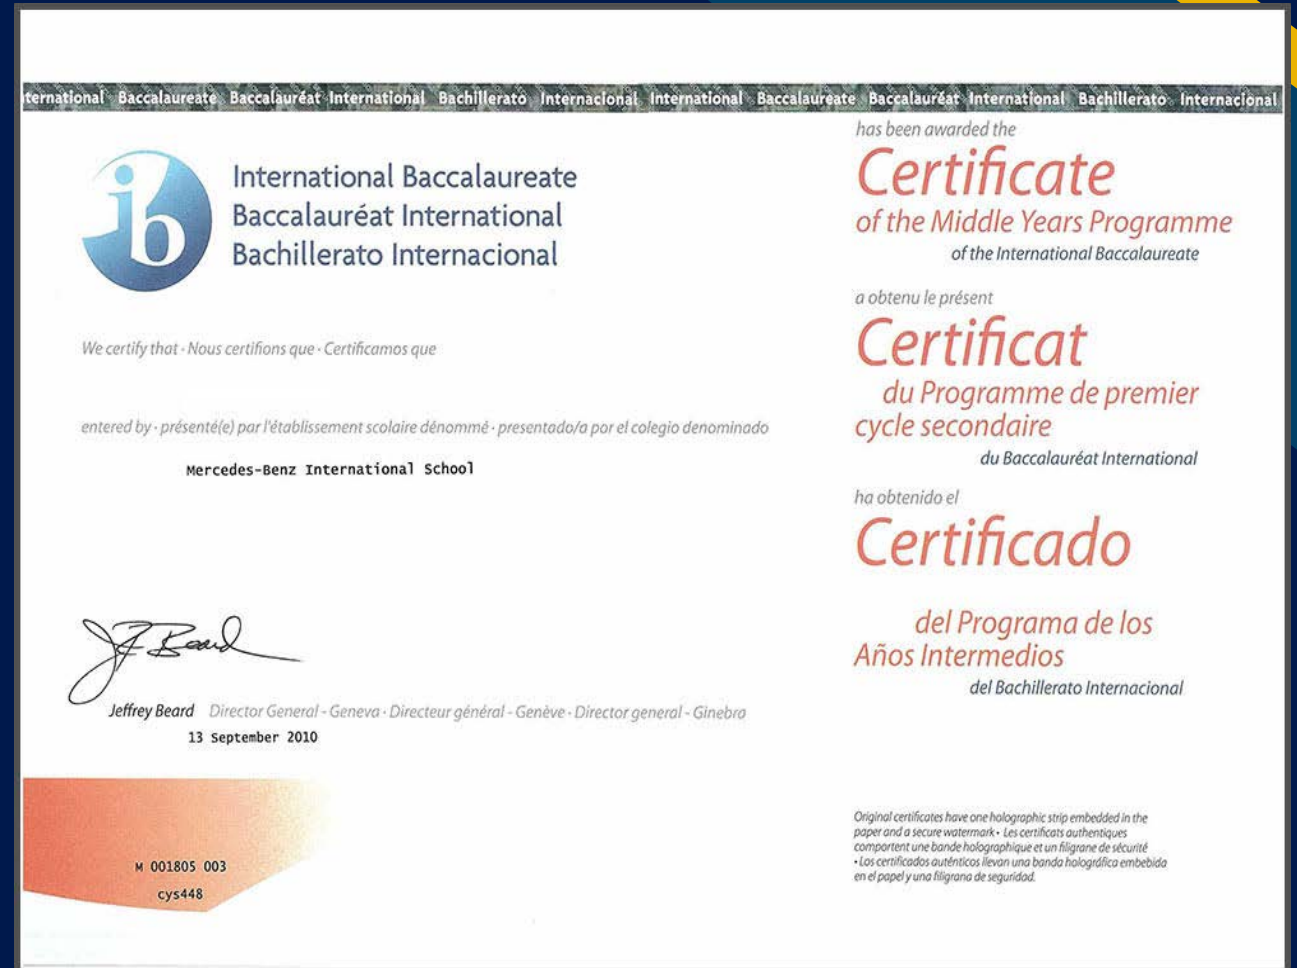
ternational Baccalaureate Baccalauréat International Bachillerato Internacional International Baccalaureate Baccalauréat International Bachillerato Internacional

ib

International Baccalaureate
Baccalauréat International
Bachillerato Internacional

We certify that · Nous certifions que · Certificamos que

entered by · présenté(e) par l'établissement scolaire dénommé · presentado/a por el colegio denominado

Mercedes-Benz International School

Jeffrey Beard Director General - Geneva · Directeur général - Genève · Director general - Ginebra
13 September 2010

M 001805 003
cys448

has been awarded the
Certificate
of the Middle Years Programme
of the International Baccalaureate

a obtenu le présent
Certificat
du Programme de premier cycle secondaire
du Baccalauréat International

ha obtenido el
Certificado
del Programa de los Años Intermedios
del Bachillerato Internacional

Original certificates have one holographic strip embedded in the paper and a secure watermark • Les certificats authentiques comportent une bande holographique et un filigrane de sécurité • Los certificados auténticos llevan una banda holográfica embebida en el papel y una filigrana de seguridad.